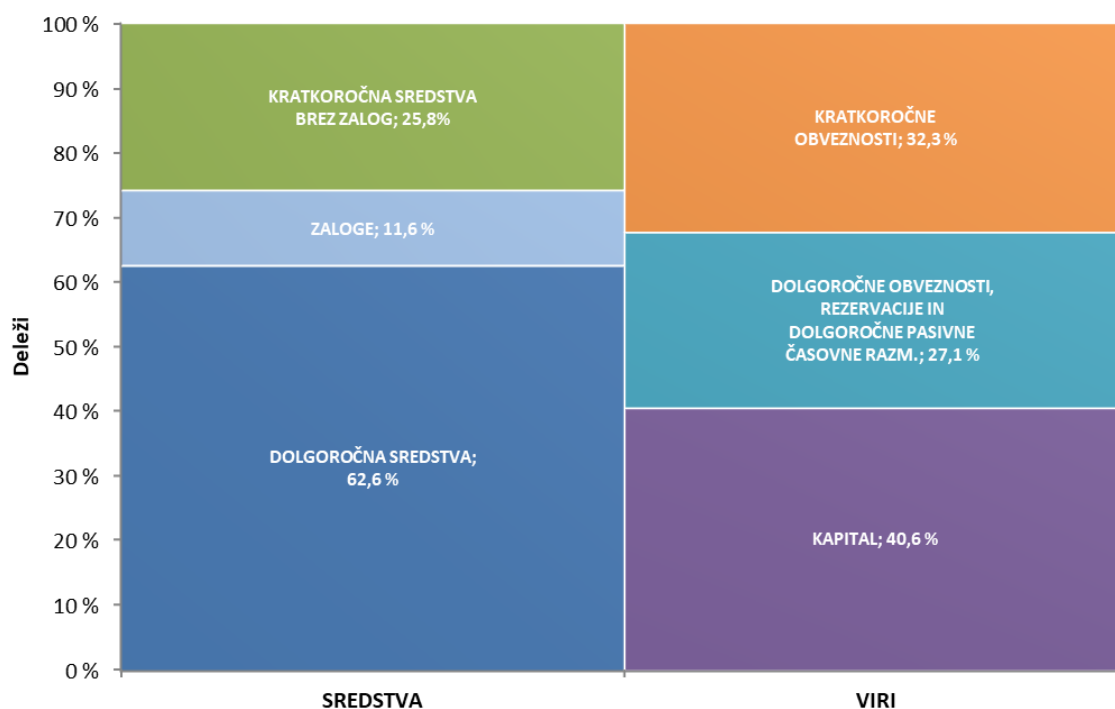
100 %
90 %
80 %
70 %
60 %
50 %
40 %
30 %
20 %
10 %
0 %

Deleži

KRATKOROČNA SREDSTVA BREZ ZALOG; 25,8%

ZALOGE; 11,6 %

DOLGOROČNA SREDSTVA; 62,6 %

KRATKOROČNE OBVEZNOSTI; 32,3 %

DOLGOROČNE OBVEZNOSTI, REZERVACIJE IN DOLGOROČNE PASIVNE ČASOVNE RAZM.; 27,1 %

KAPITAL; 40,6 %

SREDSTVA

VIRI